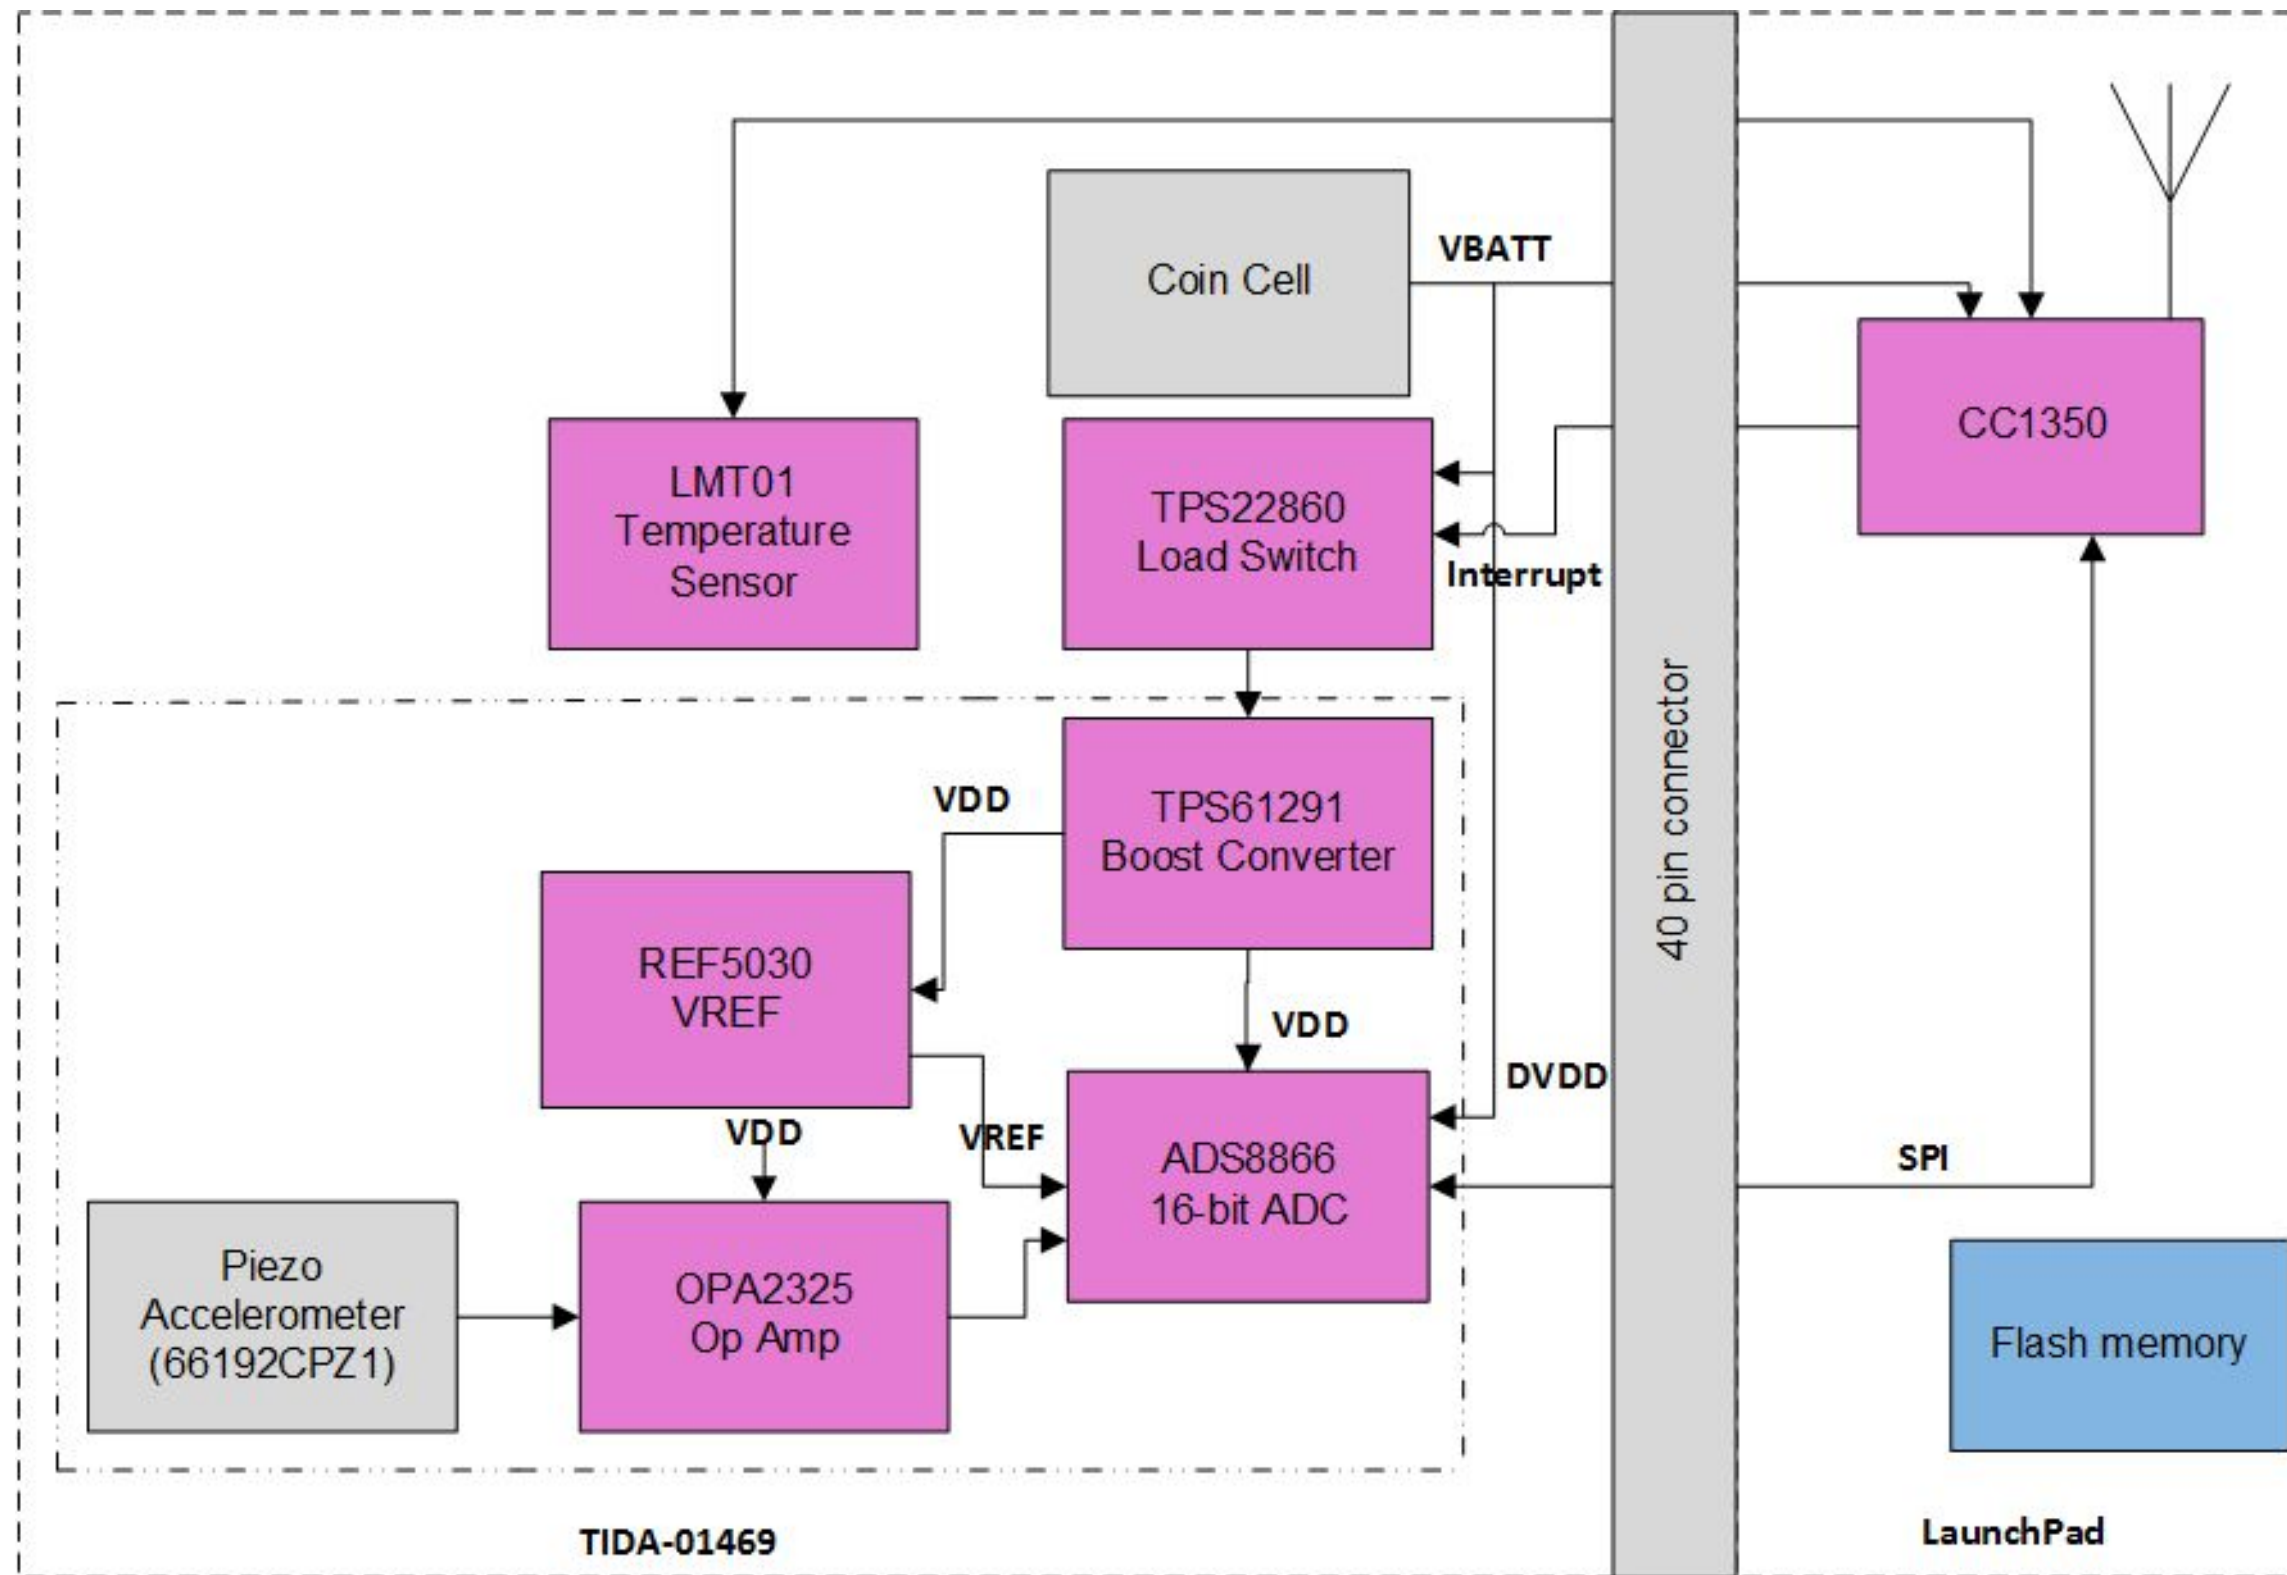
Coin Cell

VBATT

LMT01 Temperature Sensor

TPS22860 Load Switch

Interrupt

CC1350

40 pin connector

VDD

TPS61291 Boost Converter

REF5030 VREF

VDD

DVDD

VDD

VREF

ADS8866 16-bit ADC

SPI

Piezo Accelerometer (66192CPZ1)

OPA2325 Op Amp

Flash memory

TIDA-01469

LaunchPad